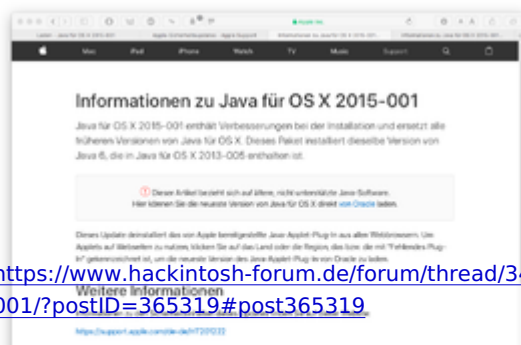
Mac iPad iPhone Watch TV Music Support

Informationen zu Java für OS X 2015-001

Java für OS X 2015-001 enthält Verbesserungen bei der Installation und ersetzt alle früheren Versionen von Java für OS X. Dieses Paket installiert dieselbe Version von Java 6, die in Java für OS X 2013-005 enthalten ist.

Dieser Artikel bezieht sich auf ältere, nicht unterstützte Java-Software. Hier können Sie die neueste Version von Java für OS X direkt von Oracle laden.

Dieses Update deinstalliert das von Apple bereitgestellte Java-Applet-Plug-in aus allen Webbrowsern. Um Applets auf Webseiten zu nutzen, klicken Sie auf das Land oder die Region, das bzw. die mit "Fehlendes Plug-in" gekennzeichnet ist, um die neueste Version des Java-Applet-Plug-in von Oracle zu laden.

https://www.hackintosh-forum.de/forum/thread/3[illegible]001/?postID=365319#post365319

Weitere Informationen

https://support.apple.com/de-de/HT201032